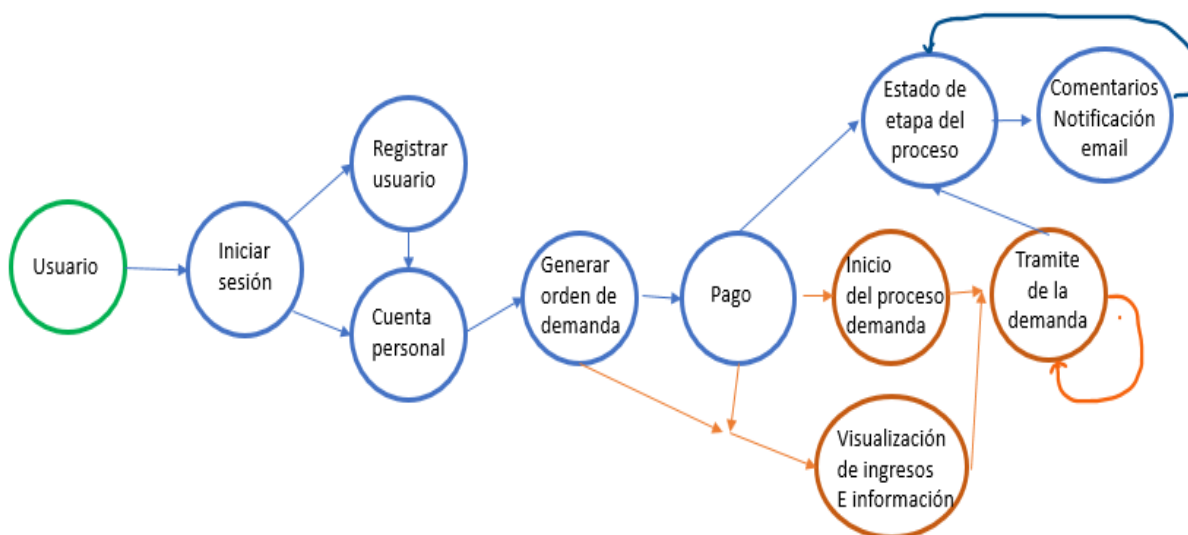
Usuario

Iniciar sesión

Registrar usuario

Cuenta personal

Generar orden de demanda

Pago

Estado de etapa del proceso

Comentarios Notificación email

Inicio del proceso demanda

Tramite de la demanda

Visualización de ingresos E información